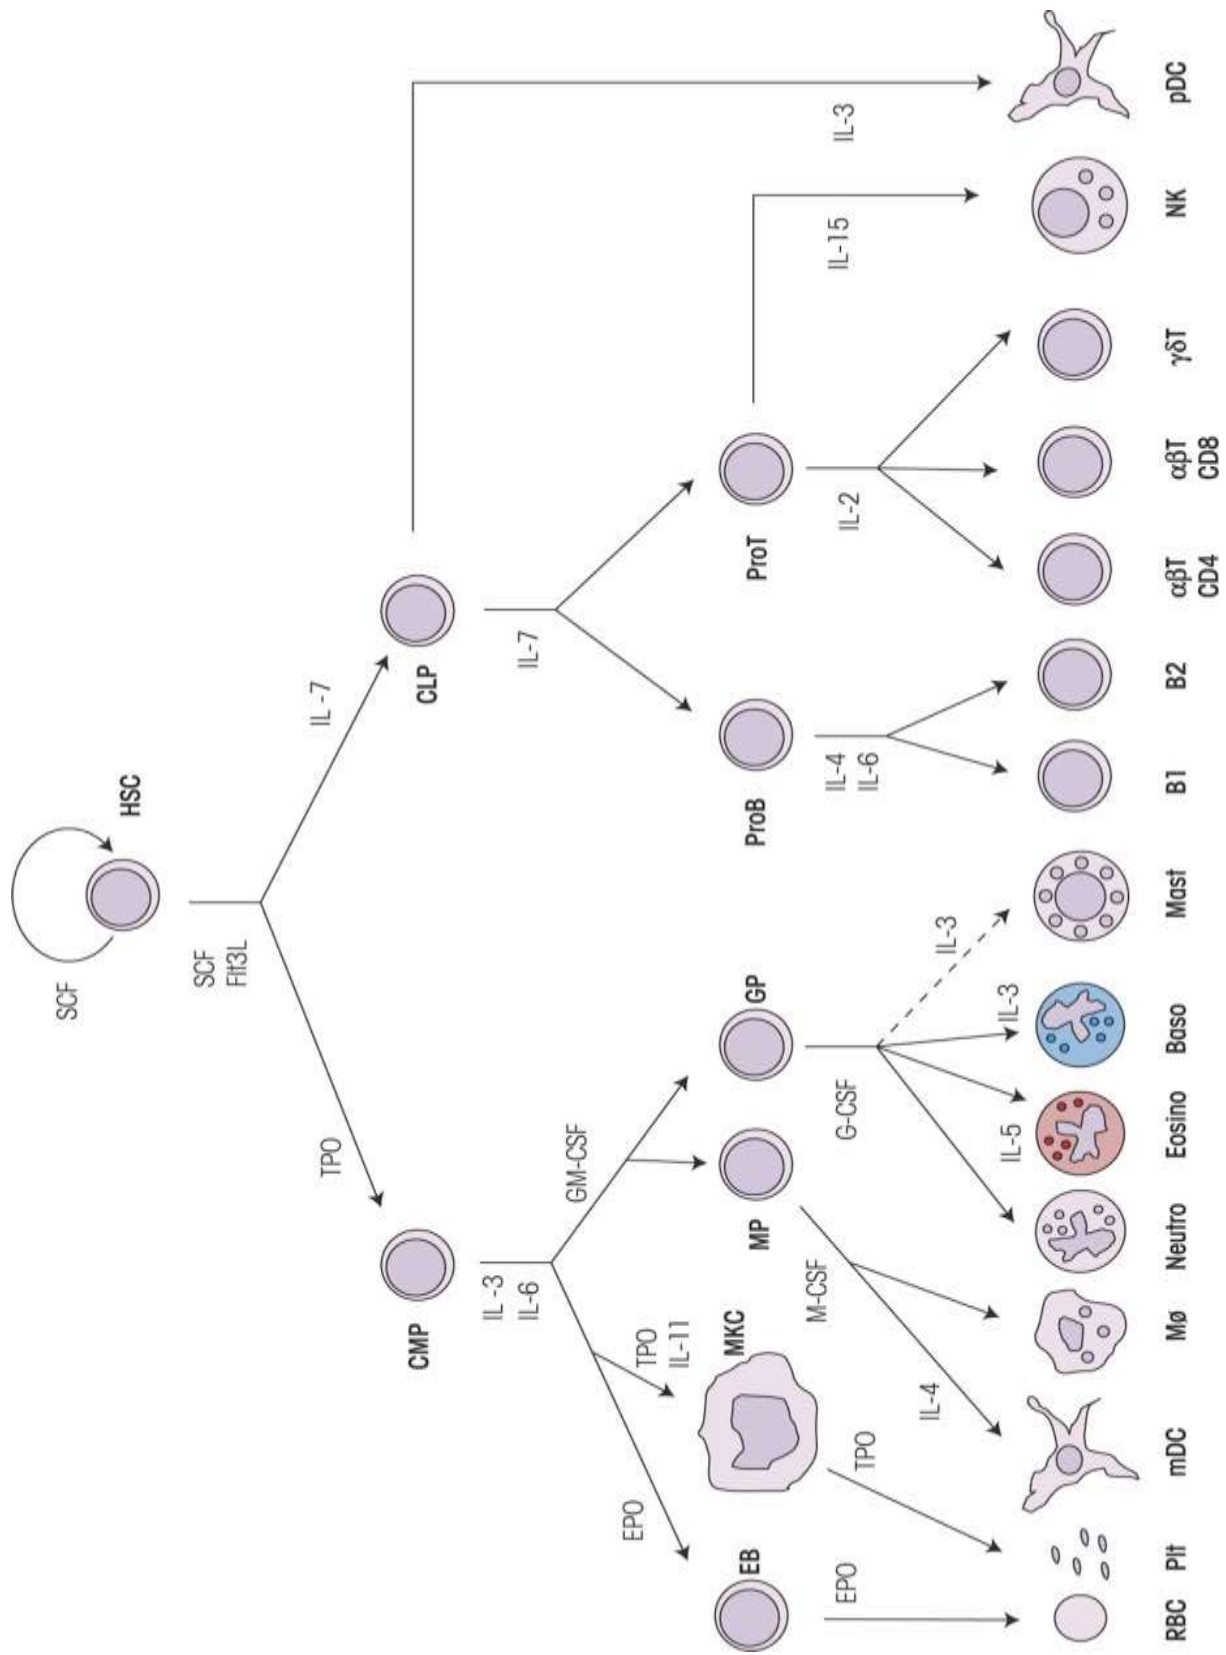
SCF
HSC
SCF
Flt3L
TPO
IL-7
CMP
CLP
IL-3
IL-6
GM-CSF
IL-7
TPO
IL-11
EPO
MKC
MP
GP
ProB
ProT
IL-3
IL-15
IL-2
IL-4
IL-6
M-CSF
G-CSF
IL-3
IL-3
IL-5
IL-4
TPO
EB
EPO
RBC
Plt
mDC
Mø
Neutro
Eosino
Baso
Mast
B1
B2
$\alpha\beta$T CD4
$\alpha\beta$T CD8
$\gamma\delta$T
NK
pDC